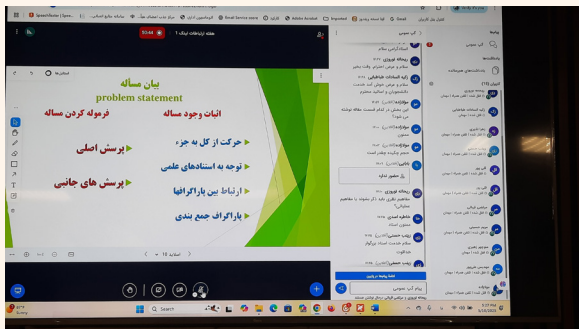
بیان مسأله
problem statement
اثبات وجود مساله
فرموله کردن مساله
حرکت از کل به جزء
پرسش اصلی
توجه به استنادهای علمی
ارتباط بین پاراگرافها
پرسش های جانبی
پاراگراف جمع بندی

جلسه ارتباطات تیک ۱
50:44

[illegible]
حضور دارم
کلیه پیام‌ها را ببینید
پیام گپ عمومی
گپ عمومی
گپ عمومی
یادداشت‌های همرسانی
کاربران
search
6:07 PM
4/19/2023